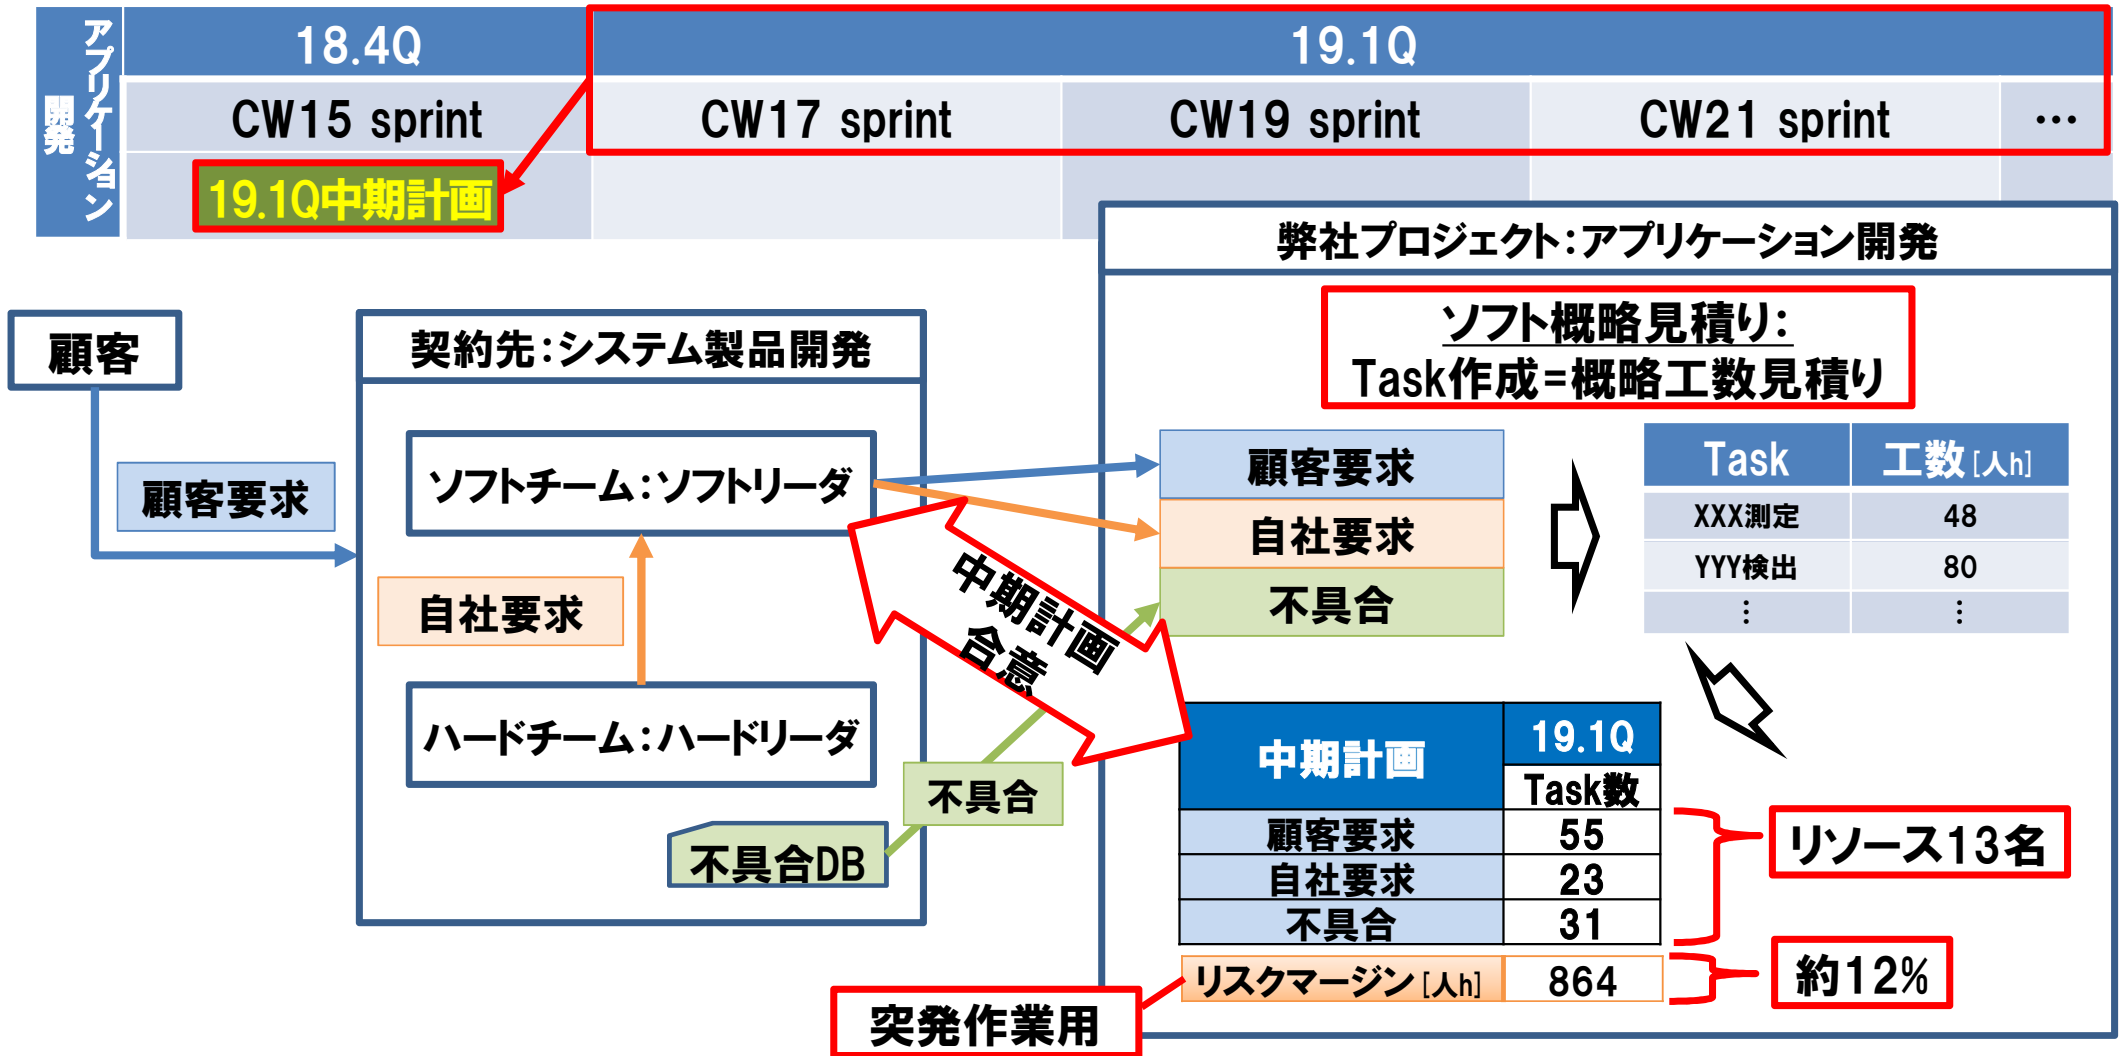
アプリケーション開発

| 18.4Q | 19.1Q | | | |
|---|---|---|---|---|
| CW15 sprint | CW17 sprint | CW19 sprint | CW21 sprint | … |
| 19.1Q中期計画 | | | | |

弊社プロジェクト:アプリケーション開発

ソフト概略見積り:
Task作成=概略工数見積り

顧客

顧客要求

契約先:システム製品開発

ソフトチーム:ソフトリーダ

自社要求

ハードチーム:ハードリーダ

不具合

不具合DB

中期計画合意

顧客要求
自社要求
不具合

| Task | 工数[人h] |
|---|---|
| XXX測定 | 48 |
| YYY検出 | 80 |
| ⋮ | ⋮ |

| 中期計画 | 19.1Q Task数 |
|---|---|
| 顧客要求 | 55 |
| 自社要求 | 23 |
| 不具合 | 31 |
| リスクマージン[人h] | 864 |

リソース13名

約12%

突発作業用